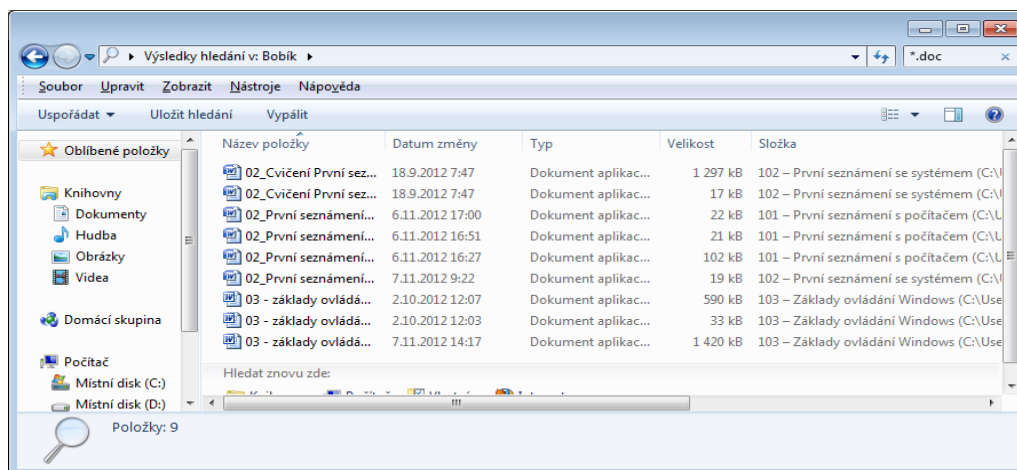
Výsledky hledání v: Bobík ▸

*.doc

Soubor Upravit Zobrazit Nástroje Nápověda

Uspořádat ▾ Uložit hledání Vypálit

Oblíbené položky

Knihovny
Dokumenty
Hudba
Obrázky
Videa

Domácí skupina

Počítač
Místní disk (C:)
Místní disk (D:)

| Název položky | Datum změny | Typ | Velikost | Složka |
|---|---|---|---|---|
| 02_Cvičení První sez... | 18.9.2012 7:47 | Dokument aplikac... | 1 297 kB | 102 – První seznámení se systémem (C:\ |
| 02_Cvičení První sez... | 18.9.2012 7:47 | Dokument aplikac... | 17 kB | 102 – První seznámení se systémem (C:\ |
| 02_První seznámení... | 6.11.2012 17:00 | Dokument aplikac... | 22 kB | 101 – První seznámení s počítačem (C:\ |
| 02_První seznámení... | 6.11.2012 16:51 | Dokument aplikac... | 21 kB | 101 – První seznámení s počítačem (C:\ |
| 02_První seznámení... | 6.11.2012 16:27 | Dokument aplikac... | 102 kB | 101 – První seznámení s počítačem (C:\ |
| 02_První seznámení... | 7.11.2012 9:22 | Dokument aplikac... | 19 kB | 102 – První seznámení se systémem (C:\ |
| 03 - základy ovládá... | 2.10.2012 12:07 | Dokument aplikac... | 590 kB | 103 – Základy ovládání Windows (C:\Use |
| 03 - základy ovládá... | 2.10.2012 12:03 | Dokument aplikac... | 33 kB | 103 – Základy ovládání Windows (C:\Use |
| 03 - základy ovládá... | 7.11.2012 14:17 | Dokument aplikac... | 1 420 kB | 103 – Základy ovládání Windows (C:\Use |

Hledat znovu zde:

Položky: 9